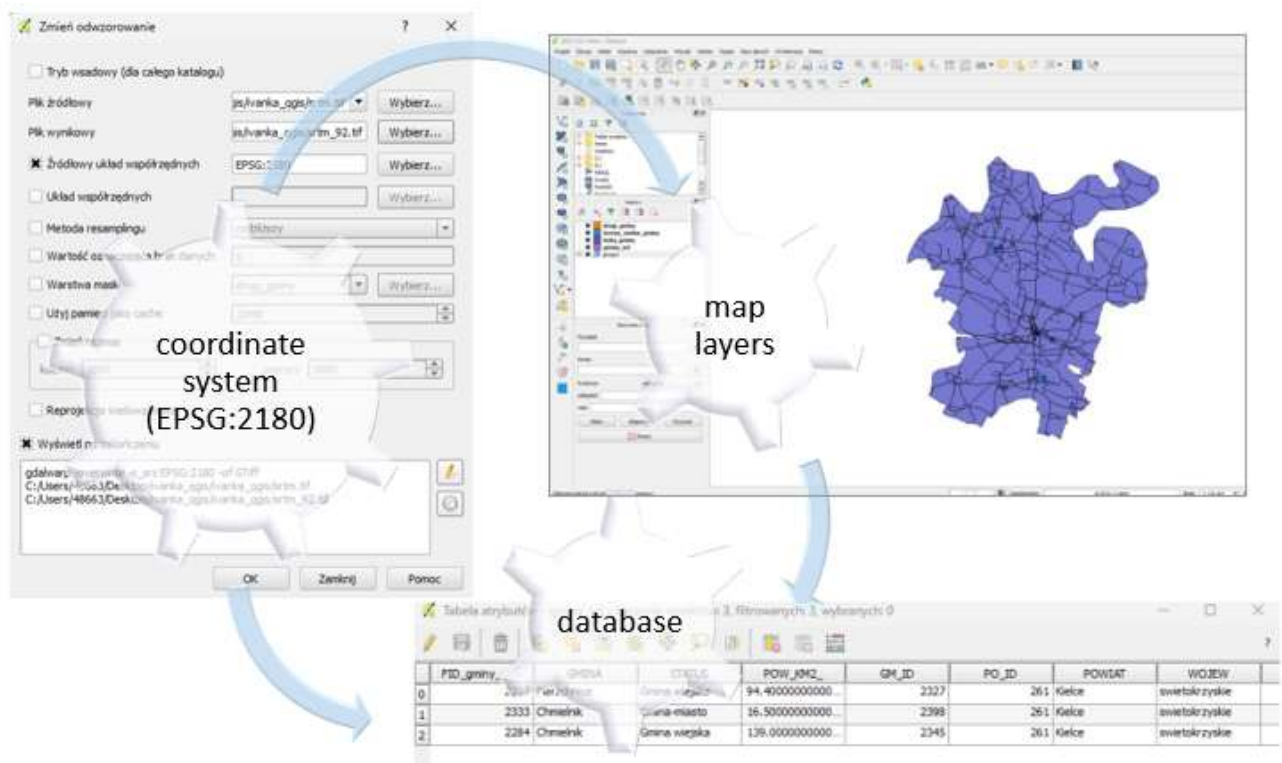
Zmień odwzorowanie ? ✕

Tryb wsadowy (dla całego katalogu)

Plik źródłowy js/ivanka_qgis/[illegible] Wybierz...

Plik wynikowy js/ivanka_qgis/srtm_92.tif Wybierz...

Źródłowy układ współrzędnych EPSG:2180 Wybierz...

Układ współrzędnych Wybierz...

Metoda resamplingu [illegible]

Wartość oznaczająca brak danych

Warstwa maski Wybierz...

Użyj pamięci jako cache

Reprojekcja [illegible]

Wyświetl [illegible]

gdalwarp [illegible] EPSG:2180 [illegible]
C:/Users/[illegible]/Desk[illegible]/ivanka_qgis/srtm.tif
C:/Users/48663/Desk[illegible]/ivanka_qgis/ivanka_qgis/srtm_92.tif

OK Zamknij Pomoc

coordinate system (EPSG:2180)

map layers

database

Tabela atrybutów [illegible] 3, filtrowanych: 3, wybranych: 0

| FID_gminy_ | GMINA | STATUS | POW_KM2_ | GM_ID | PO_ID | POWIAT | WOJEW |
|---|---|---|---|---|---|---|---|
| 0 | 2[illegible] Pierzchnica | Gmina wiejska | 94.40000000000... | 2327 | 261 | Kielce | swietokrzyskie |
| 1 | 2333 Chmielnik | Gmina-miasto | 16.50000000000... | 2398 | 261 | Kielce | swietokrzyskie |
| 2 | 2284 Chmielnik | Gmina wiejska | 139.0000000000... | 2345 | 261 | Kielce | swietokrzyskie |